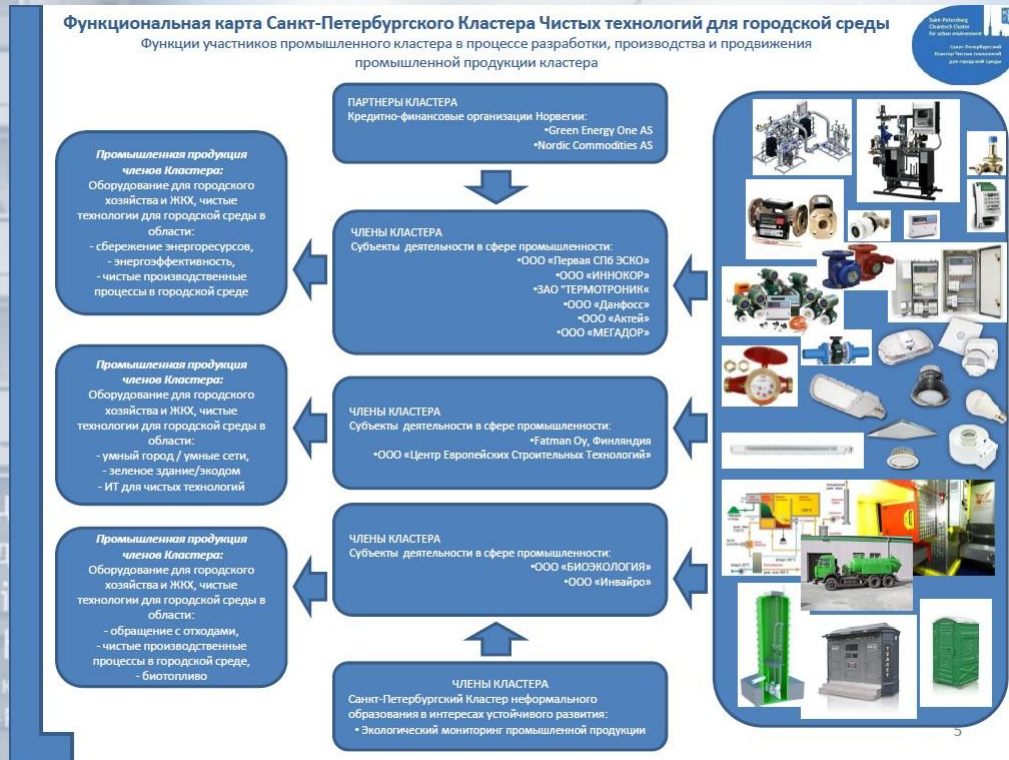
Функциональная карта Санкт-Петербургского Кластера Чистых технологий для городской среды
Функции участников промышленного кластера в процессе разработки, производства и продвижения промышленной продукции кластера

Saint-Petersburg Cleantech Cluster for urban environment
Санкт-Петербургский Кластер Чистых технологий для городской среды

ПАРТНЕРЫ КЛАСТЕРА
Кредитно-финансовые организации Норвегии:
•Green Energy One AS
•Nordic Commodities AS

Промышленная продукция членов Кластера:
Оборудование для городского хозяйства и ЖКХ, чистые технологии для городской среды в области:
- сбережение энергоресурсов,
- энергоэффективность,
- чистые производственные процессы в городской среде

ЧЛЕНЫ КЛАСТЕРА
Субъекты деятельности в сфере промышленности:
•ООО «Первая СПб ЭСКО»
•ООО «ИННОКОР»
•ЗАО "ТЕРМОТРОНИК»
•ООО «Данфосс»
•ООО «Актей»
•ООО «МЕГАДОР»

Промышленная продукция членов Кластера:
Оборудование для городского хозяйства и ЖКХ, чистые технологии для городской среды в области:
- умный город / умные сети,
- зеленое здание/экодом
- ИТ для чистых технологий

ЧЛЕНЫ КЛАСТЕРА
Субъекты деятельности в сфере промышленности:
•Fatman Oy, Финляндия
•ООО «Центр Европейских Строительных Технологий»

Промышленная продукция членов Кластера:
Оборудование для городского хозяйства и ЖКХ, чистые технологии для городской среды в области:
- обращение с отходами,
- чистые производственные процессы в городской среде,
- биотопливо

ЧЛЕНЫ КЛАСТЕРА
Субъекты деятельности в сфере промышленности:
•ООО «БИОЭКОЛОГИЯ»
•ООО «Инвайро»

ЧЛЕНЫ КЛАСТЕРА
Санкт-Петербургский Кластер неформального образования в интересах устойчивого развития:
• Экологический мониторинг промышленной продукции

5